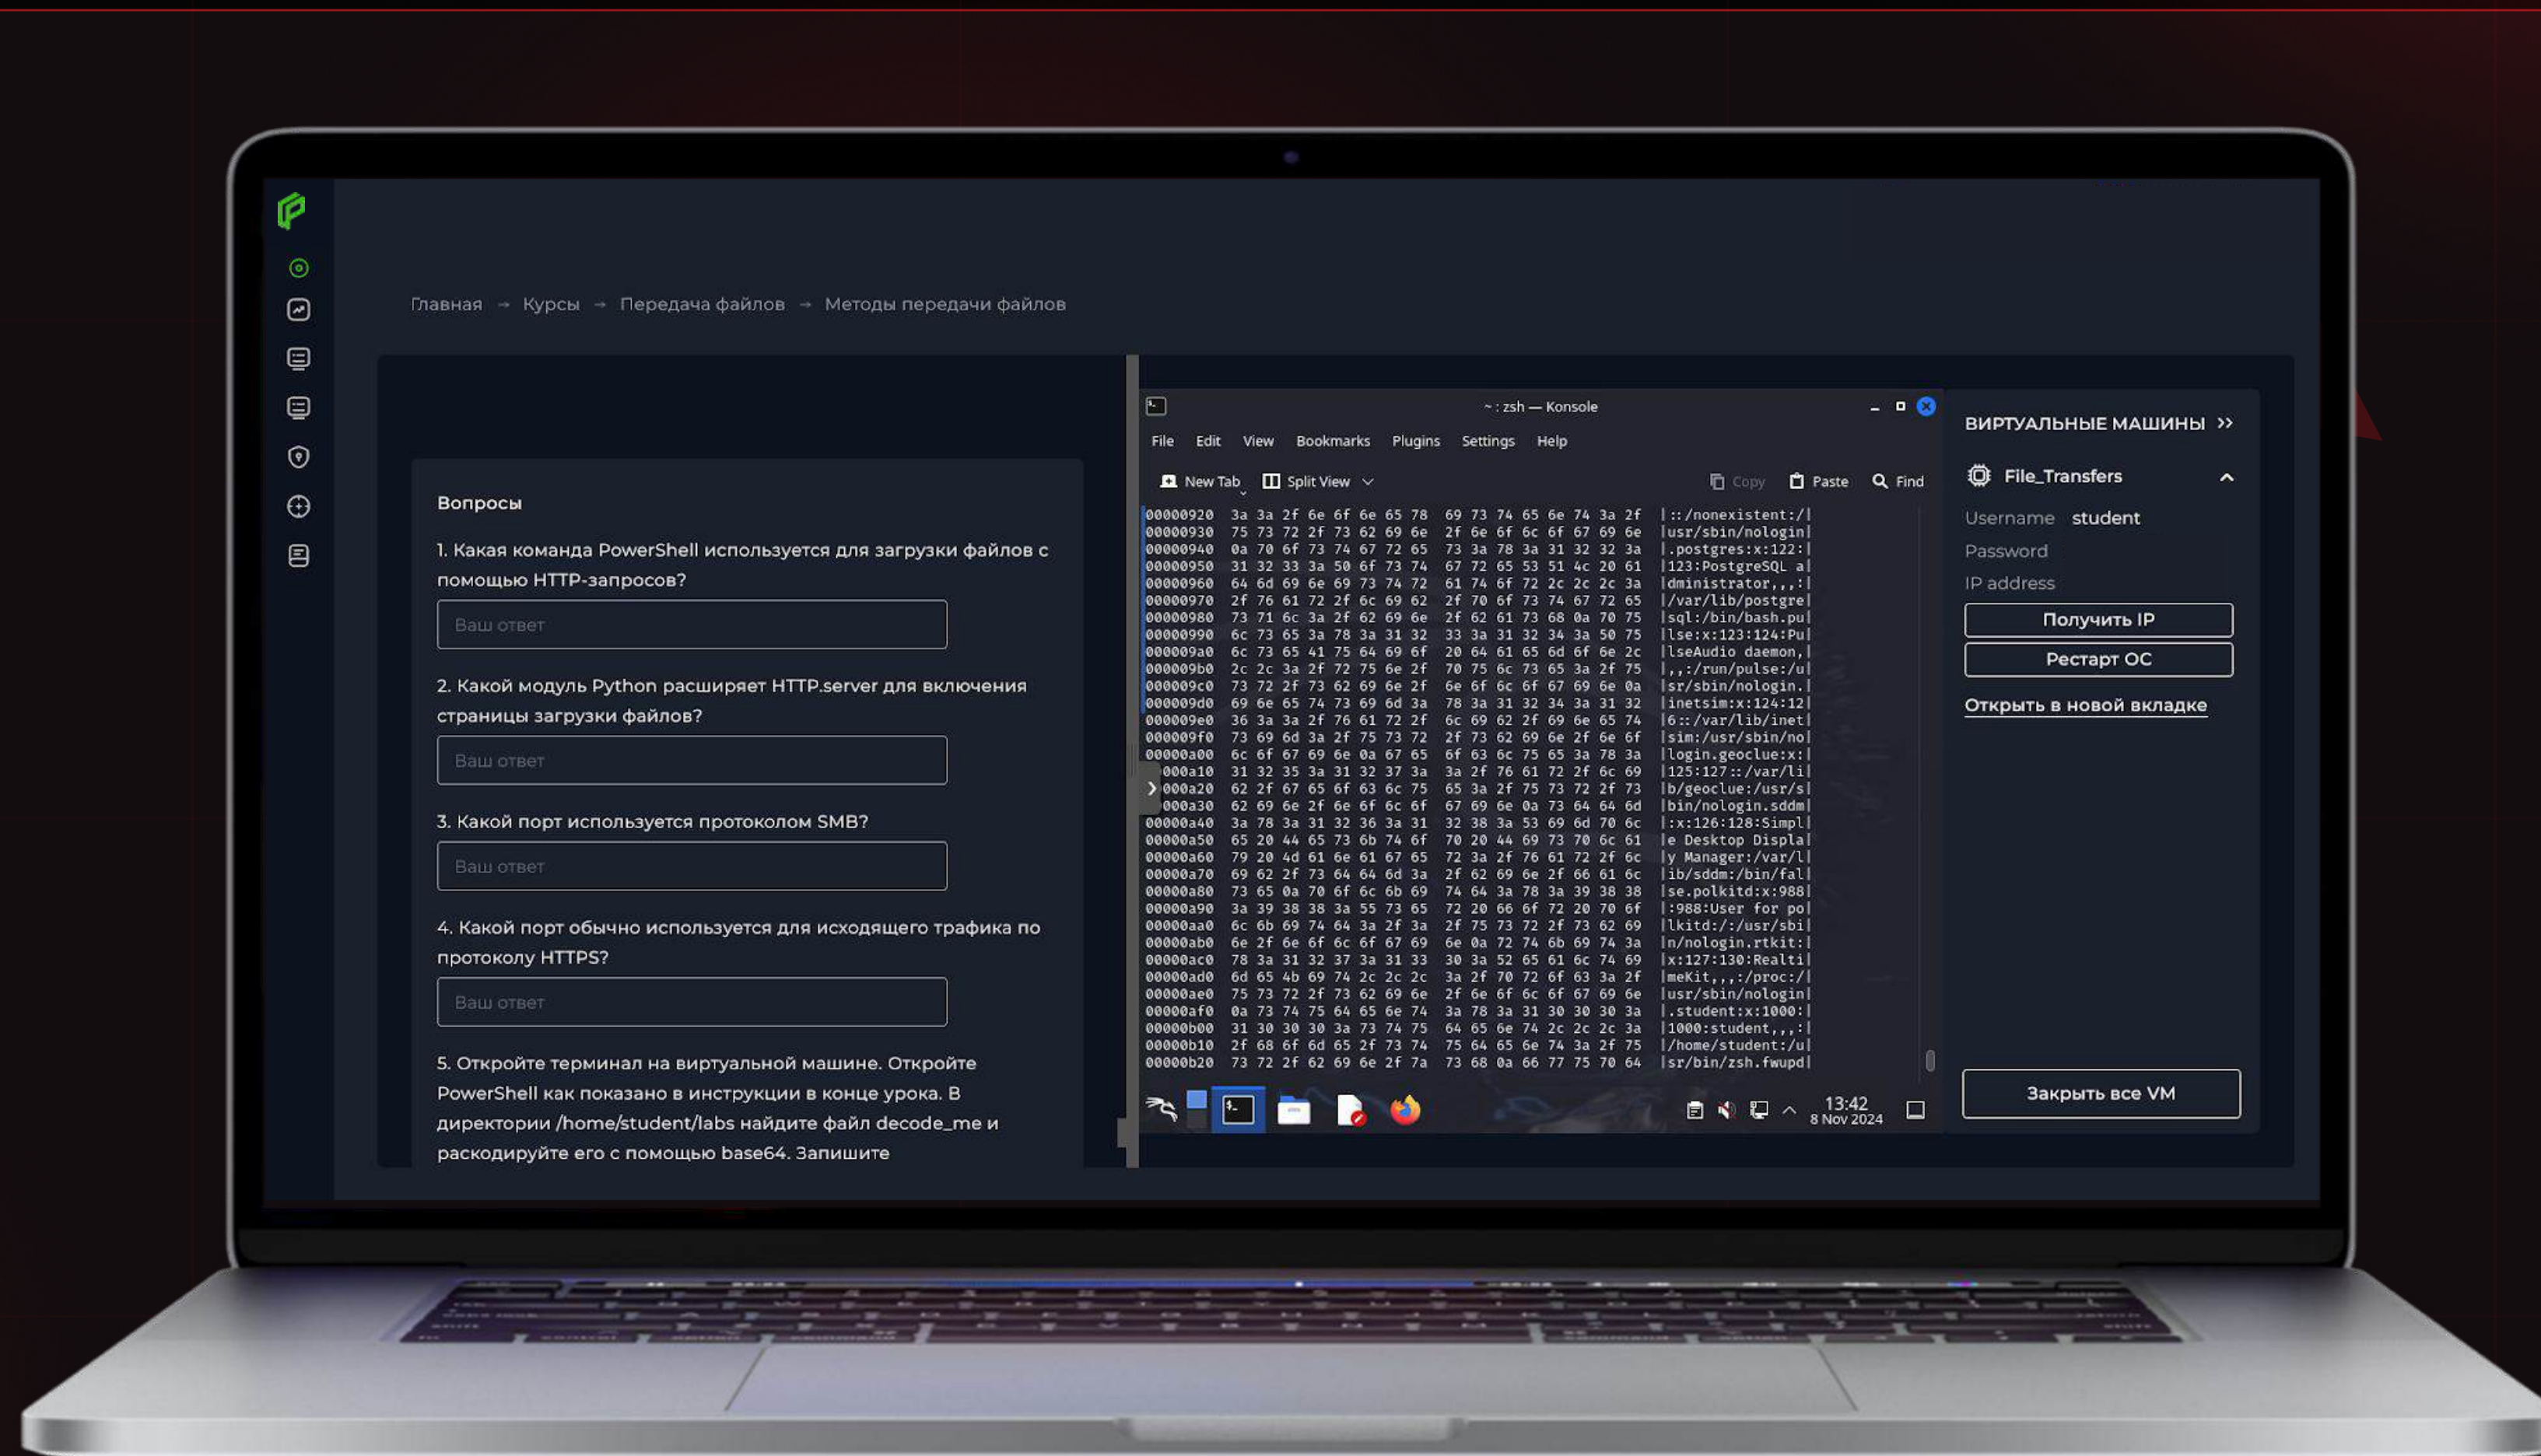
Главная → Курсы → Передача файлов → Методы передачи файлов

Вопросы

1. Какая команда PowerShell используется для загрузки файлов с помощью HTTP-запросов?

Ваш ответ

2. Какой модуль Python расширяет HTTP.server для включения страницы загрузки файлов?

Ваш ответ

3. Какой порт используется протоколом SMB?

Ваш ответ

4. Какой порт обычно используется для исходящего трафика по протоколу HTTPS?

Ваш ответ

5. Откройте терминал на виртуальной машине. Откройте PowerShell как показано в инструкции в конце урока. В директории /home/student/labs найдите файл decode_me и раскодируйте его с помощью base64. Запишите

~ : zsh — Konsole

File Edit View Bookmarks Plugins Settings Help

New Tab Split View Copy Paste Find

00000920 3a 3a 2f 6e 6f 6e 65 78 69 73 74 65 6e 74 3a 2f |::/nonexistent:/|
00000930 75 73 72 2f 73 62 69 6e 2f 6e 6f 6c 6f 67 69 6e |usr/sbin/nologin|
00000940 0a 70 6f 73 74 67 72 65 73 3a 78 3a 31 32 32 3a |.postgres:x:122:|
00000950 31 32 33 3a 50 6f 73 74 67 72 65 53 51 4c 20 61 |123:PostgreSQL a|
00000960 64 6d 69 6e 69 73 74 72 61 74 6f 72 2c 2c 2c 3a |dministrator,,,:|
00000970 2f 76 61 72 2f 6c 69 62 2f 70 6f 73 74 67 72 65 |/var/lib/postgre|
00000980 73 71 6c 3a 2f 62 69 6e 2f 62 61 73 68 0a 70 75 |sql:/bin/bash.pu|
00000990 6c 73 65 3a 78 3a 31 32 33 3a 31 32 34 3a 50 75 |lse:x:123:124:Pu|
000009a0 6c 73 65 41 75 64 69 6f 20 64 61 65 6d 6f 6e 2c |lseAudio daemon,|
000009b0 2c 2c 3a 2f 72 75 6e 2f 70 75 6c 73 65 3a 2f 75 |,,:/run/pulse:/u|
000009c0 73 72 2f 73 62 69 6e 2f 6e 6f 6c 6f 67 69 6e 0a |sr/sbin/nologin.|
000009d0 69 6e 65 74 73 69 6d 3a 78 3a 31 32 34 3a 31 32 |inetsim:x:124:12|
000009e0 36 3a 3a 2f 76 61 72 2f 6c 69 62 2f 69 6e 65 74 |6::/var/lib/inet|
000009f0 73 69 6d 3a 2f 75 73 72 2f 73 62 69 6e 2f 6e 6f |sim:/usr/sbin/no|
00000a00 6c 6f 67 69 6e 0a 67 65 6f 63 6c 75 65 3a 78 3a |login.geoclue:x:|
00000a10 31 32 35 3a 31 32 37 3a 3a 2f 76 61 72 2f 6c 69 |125:127::/var/li|
00000a20 62 2f 67 65 6f 63 6c 75 65 3a 2f 75 73 72 2f 73 |b/geoclue:/usr/s|
00000a30 62 69 6e 2f 6e 6f 6c 6f 67 69 6e 0a 73 64 64 6d |bin/nologin.sddm|
00000a40 3a 78 3a 31 32 36 3a 31 32 38 3a 53 69 6d 70 6c |:x:126:128:Simpl|
00000a50 65 20 44 65 73 6b 74 6f 70 20 44 69 73 70 6c 61 |e Desktop Displa|
00000a60 79 20 4d 61 6e 61 67 65 72 3a 2f 76 61 72 2f 6c |y Manager:/var/l|
00000a70 69 62 2f 73 64 64 6d 3a 2f 62 69 6e 2f 66 61 6c |ib/sddm:/bin/fal|
00000a80 73 65 0a 70 6f 6c 6b 69 74 64 3a 78 3a 39 38 38 |se.polkitd:x:988|
00000a90 3a 39 38 38 3a 55 73 65 72 20 66 6f 72 20 70 6f |:988:User for po|
00000aa0 6c 6b 69 74 64 3a 2f 3a 2f 75 73 72 2f 73 62 69 |lkitd:/:/usr/sbi|
00000ab0 6e 2f 6e 6f 6c 6f 67 69 6e 0a 72 74 6b 69 74 3a |n/nologin.rtkit:|
00000ac0 78 3a 31 32 37 3a 31 33 30 3a 52 65 61 6c 74 69 |x:127:130:Realti|
00000ad0 6d 65 4b 69 74 2c 2c 2c 3a 2f 70 72 6f 63 3a 2f |meKit,,,:/proc:/|
00000ae0 75 73 72 2f 73 62 69 6e 2f 6e 6f 6c 6f 67 69 6e |usr/sbin/nologin|
00000af0 0a 73 74 75 64 65 6e 74 3a 78 3a 31 30 30 30 3a |.student:x:1000:|
00000b00 31 30 30 30 3a 73 74 75 64 65 6e 74 2c 2c 2c 3a |1000:student,,,:|
00000b10 2f 68 6f 6d 65 2f 73 74 75 64 65 6e 74 3a 2f 75 |/home/student:/u|
00000b20 73 72 2f 62 69 6e 2f 7a 73 68 0a 66 77 75 70 64 |sr/bin/zsh.fwupd|

13:42
8 Nov 2024

ВИРТУАЛЬНЫЕ МАШИНЫ »

File_Transfers

Username student
Password
IP address

Получить IP
Рестарт ОС
Открыть в новой вкладке

Закрыть все VM